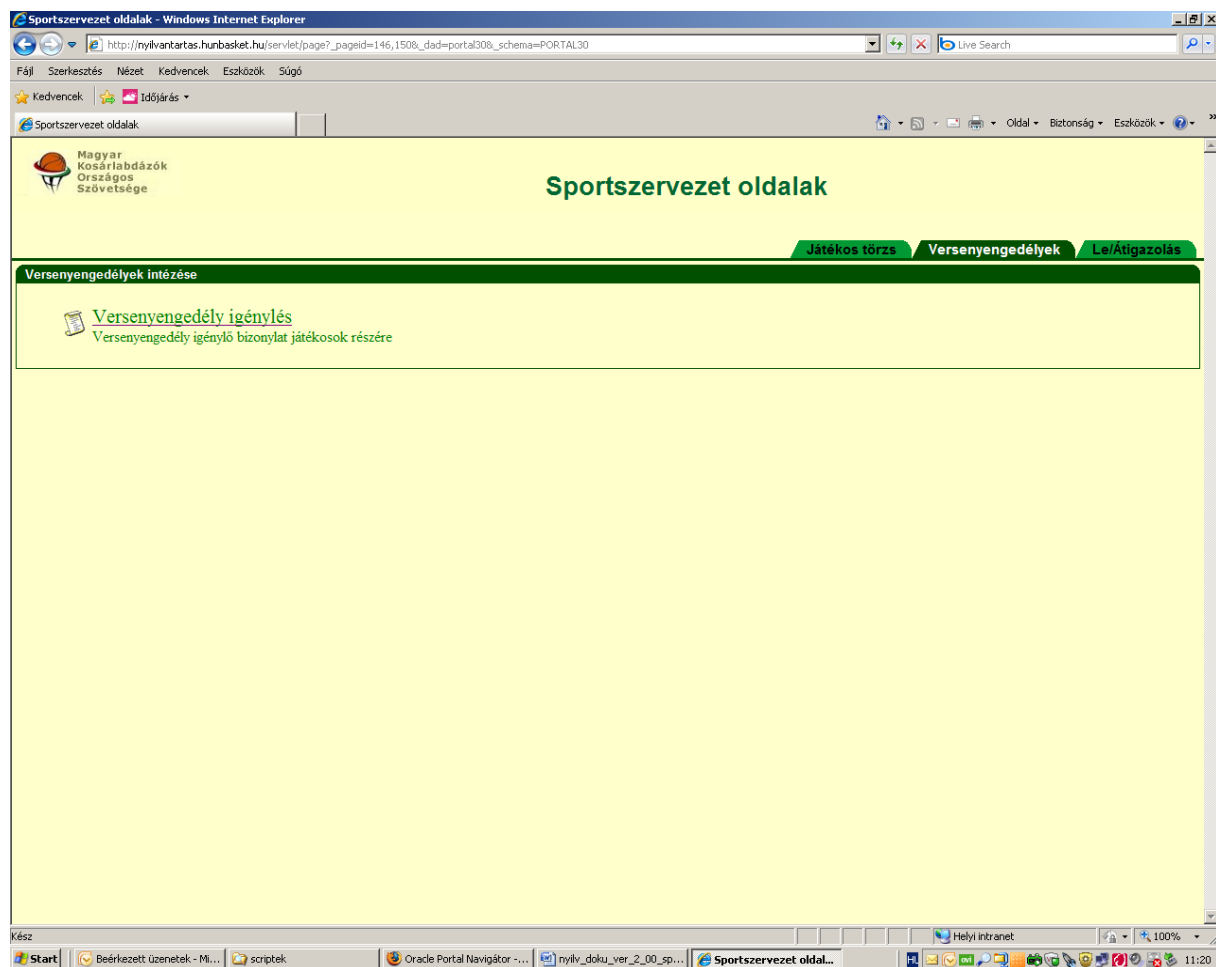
Sportszervezet oldalak - Windows Internet Explorer

http://nyilvantartas.hunbasket.hu/servlet/page?_pageid=146,150&_dad=portal30&_schema=PORTAL30

Live Search

Fájl Szerkesztés Nézet Kedvencek Eszközök Súgó

Kedvencek Időjárás

Sportszervezet oldalak

Oldal Biztonság Eszközök

Magyar Kosárlabdázók Országos Szövetsége

Sportszervezet oldalak

Játékos törzs Versenyengedélyek Le/Átigazolás

Versenyengedélyek intézése

Versenyengedély igénylés
Versenyengedély igénylő bizonylat játékosok részére

Kész

Helyi intranet

100%

Start Beérkezett üzenetek - Mi... scriptek Oracle Portal Navigátor -... nyilv_doku_ver_2_00_sp... Sportszervezet oldal...

11:20